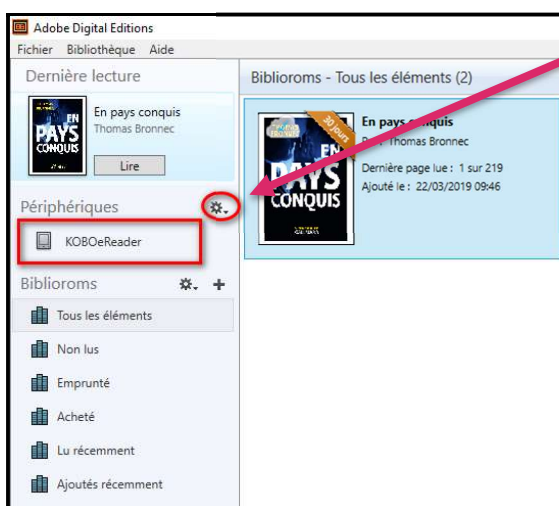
Adobe Digital Editions
Fichier Bibliothèque Aide

Dernière lecture

EN PAYS CONQUIS

En pays conquis
Thomas Bronnec

Lire

Périphériques

KOBOeReader

Biblioroms

Tous les éléments

Non lus

Emprunté

Acheté

Lu récemment

Ajoutés récemment

Biblioroms - Tous les éléments (2)

30 jours

EN PAYS CONQUIS

En pays conquis
Par : Thomas Bronnec

Dernière page lue : 1 sur 219
Ajouté le : 22/03/2019 09:46